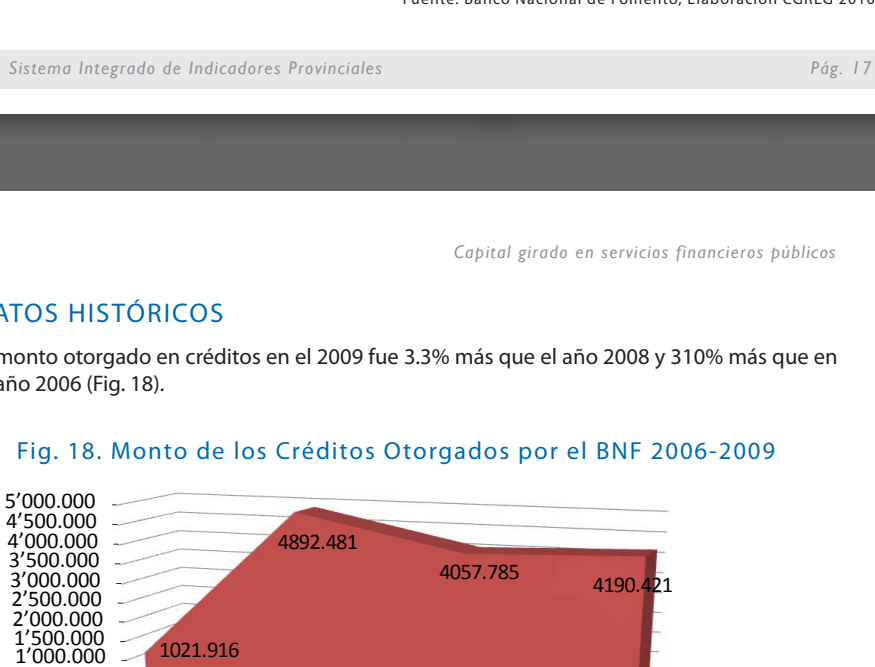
Fuente: Banco Nacional de Fomento, Elaboración CGREG 2010

Sistema Integrado de Indicadores Provinciales

Pág. 17

Capital girado en servicios financieros públicos

ATOS HISTÓRICOS

monto otorgado en créditos en el 2009 fue 3.3% más que el año 2008 y 310% más que en año 2006 (Fig. 18).

Fig. 18. Monto de los Créditos Otorgados por el BNF 2006-2009

5'000.000
4'500.000
4'000.000
3'500.000
3'000.000
2'500.000
2'000.000
1'500.000
1'000.000

4892.481
4057.785
4190.421
1021.916